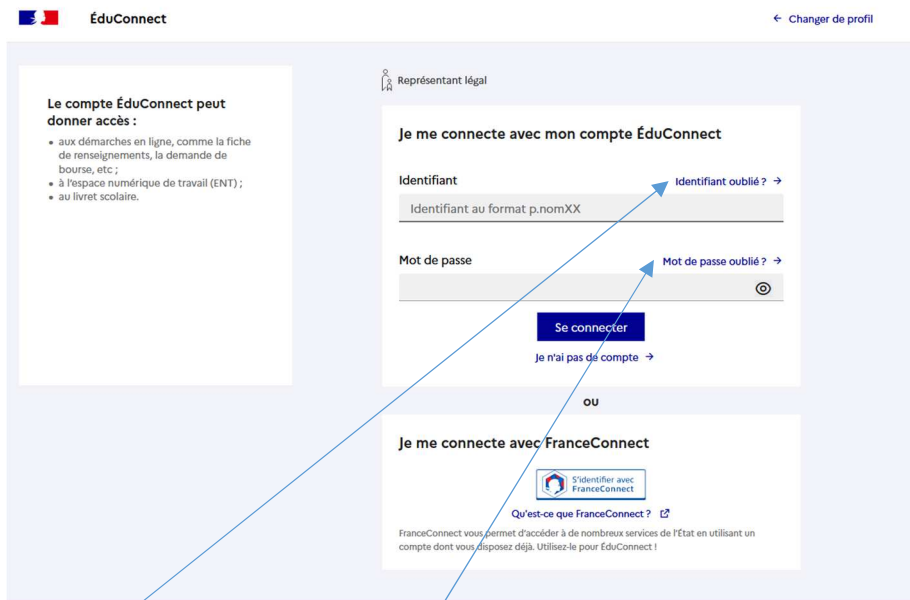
ÉduConnect

← Changer de profil

Le compte ÉduConnect peut donner accès :

- aux démarches en ligne, comme la fiche de renseignements, la demande de bourse, etc ;
- à l'espace numérique de travail (ENT) ;
- au livret scolaire.

Représentant légal

Je me connecte avec mon compte ÉduConnect

Identifiant

Identifiant oublié ? →

Identifiant au format p.nomXX

Mot de passe

Mot de passe oublié ? →

Se connecter

Je n'ai pas de compte →

ou

Je me connecte avec FranceConnect

S'identifier avec FranceConnect

Qu'est-ce que FranceConnect ?

FranceConnect vous permet d'accéder à de nombreux services de l'État en utilisant un compte dont vous disposez déjà. Utilisez-le pour ÉduConnect !